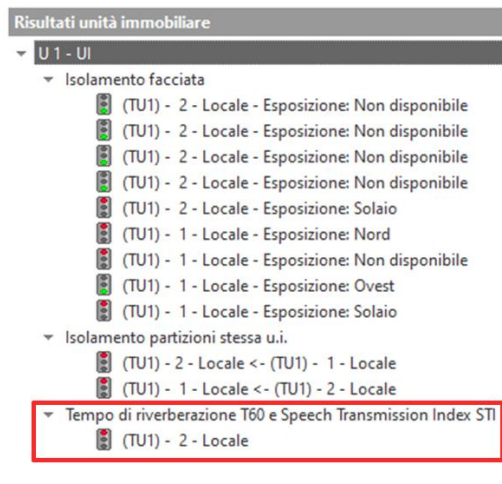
Risultati unità immobiliare

U 1 - UI

Isolamento facciata

(TU1) - 2 - Locale - Esposizione: Non disponibile

(TU1) - 2 - Locale - Esposizione: Non disponibile

(TU1) - 2 - Locale - Esposizione: Non disponibile

(TU1) - 2 - Locale - Esposizione: Non disponibile

(TU1) - 2 - Locale - Esposizione: Solaio

(TU1) - 1 - Locale - Esposizione: Nord

(TU1) - 1 - Locale - Esposizione: Non disponibile

(TU1) - 1 - Locale - Esposizione: Ovest

(TU1) - 1 - Locale - Esposizione: Solaio

Isolamento partizioni stessa u.i.

(TU1) - 2 - Locale <- (TU1) - 1 - Locale

(TU1) - 1 - Locale <- (TU1) - 2 - Locale

Tempo di riverberazione T60 e Speech Transmission Index STI

(TU1) - 2 - Locale